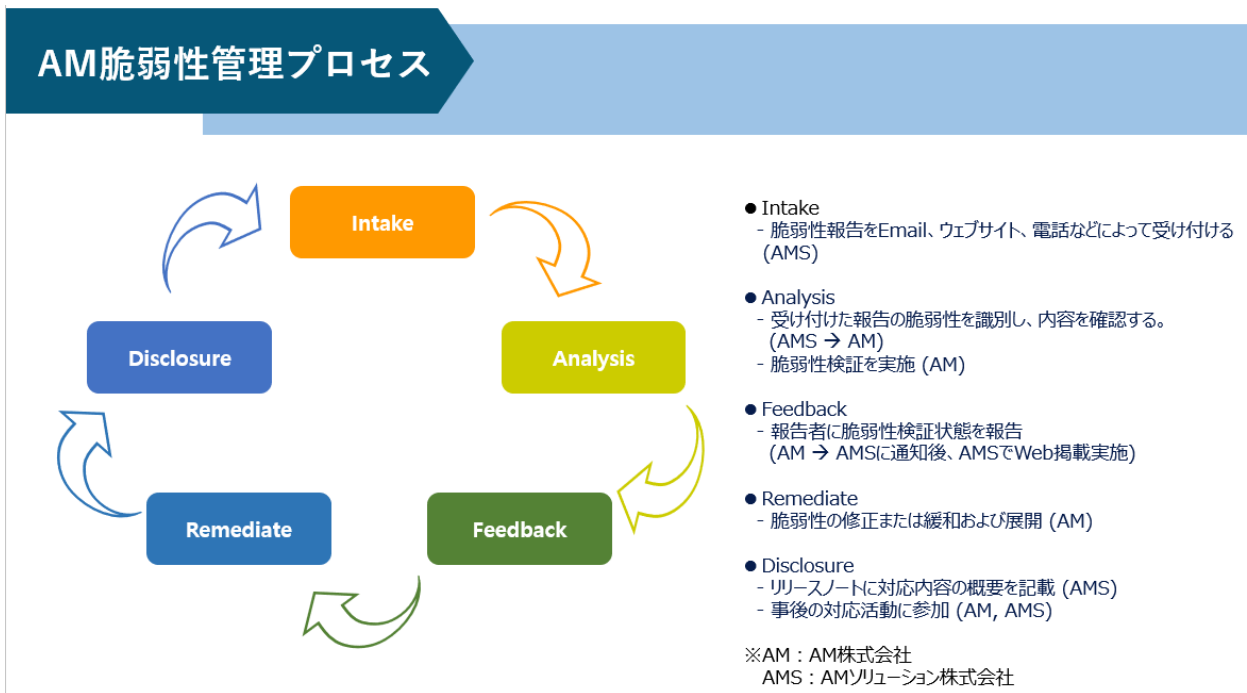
AM脆弱性管理プロセス

Intake

Analysis

Feedback

Remediate

Disclosure

● Intake
- 脆弱性報告をEmail、ウェブサイト、電話などによって受け付ける (AMS)

● Analysis
- 受け付けた報告の脆弱性を識別し、内容を確認する。 (AMS → AM)
- 脆弱性検証を実施 (AM)

● Feedback
- 報告者に脆弱性検証状態を報告 (AM → AMSに通知後、AMSでWeb掲載実施)

● Remediate
- 脆弱性の修正または緩和および展開 (AM)

● Disclosure
- リリースノートに対応内容の概要を記載 (AMS)
- 事後の対応活動に参加 (AM, AMS)

※AM：AM株式会社
AMS：AMソリューション株式会社